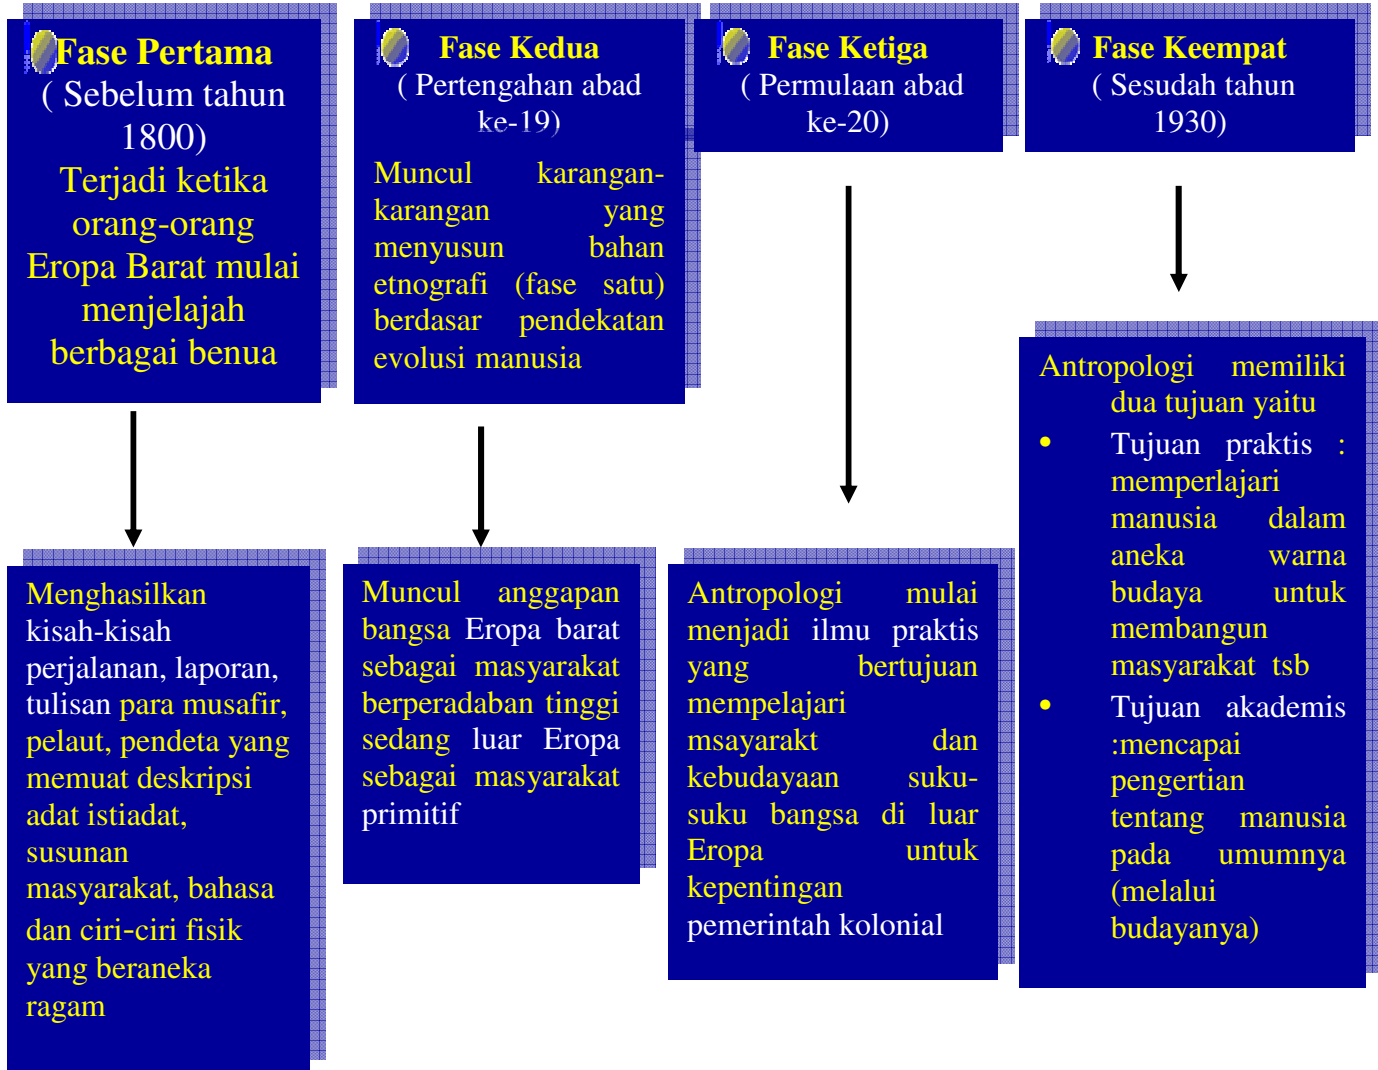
Fase Pertama
( Sebelum tahun 1800)
Terjadi ketika orang-orang Eropa Barat mulai menjelajah berbagai benua

Menghasilkan kisah-kisah perjalanan, laporan, tulisan para musafir, pelaut, pendeta yang memuat deskripsi adat istiadat, susunan masyarakat, bahasa dan ciri-ciri fisik yang beraneka ragam

Fase Kedua
( Pertengahan abad ke-19)
Muncul karangan-karangan yang menyusun bahan etnografi (fase satu) berdasar pendekatan evolusi manusia

Muncul anggapan bangsa Eropa barat sebagai masyarakat berperadaban tinggi sedang luar Eropa sebagai masyarakat primitif

Fase Ketiga
( Permulaan abad ke-20)

Antropologi mulai menjadi ilmu praktis yang bertujuan mempelajari msayarakt dan kebudayaan suku-suku bangsa di luar Eropa untuk kepentingan pemerintah kolonial

Fase Keempat
( Sesudah tahun 1930)

Antropologi memiliki dua tujuan yaitu
• Tujuan praktis : memperlajari manusia dalam aneka warna budaya untuk membangun masyarakat tsb
• Tujuan akademis :mencapai pengertian tentang manusia pada umumnya (melalui budayanya)